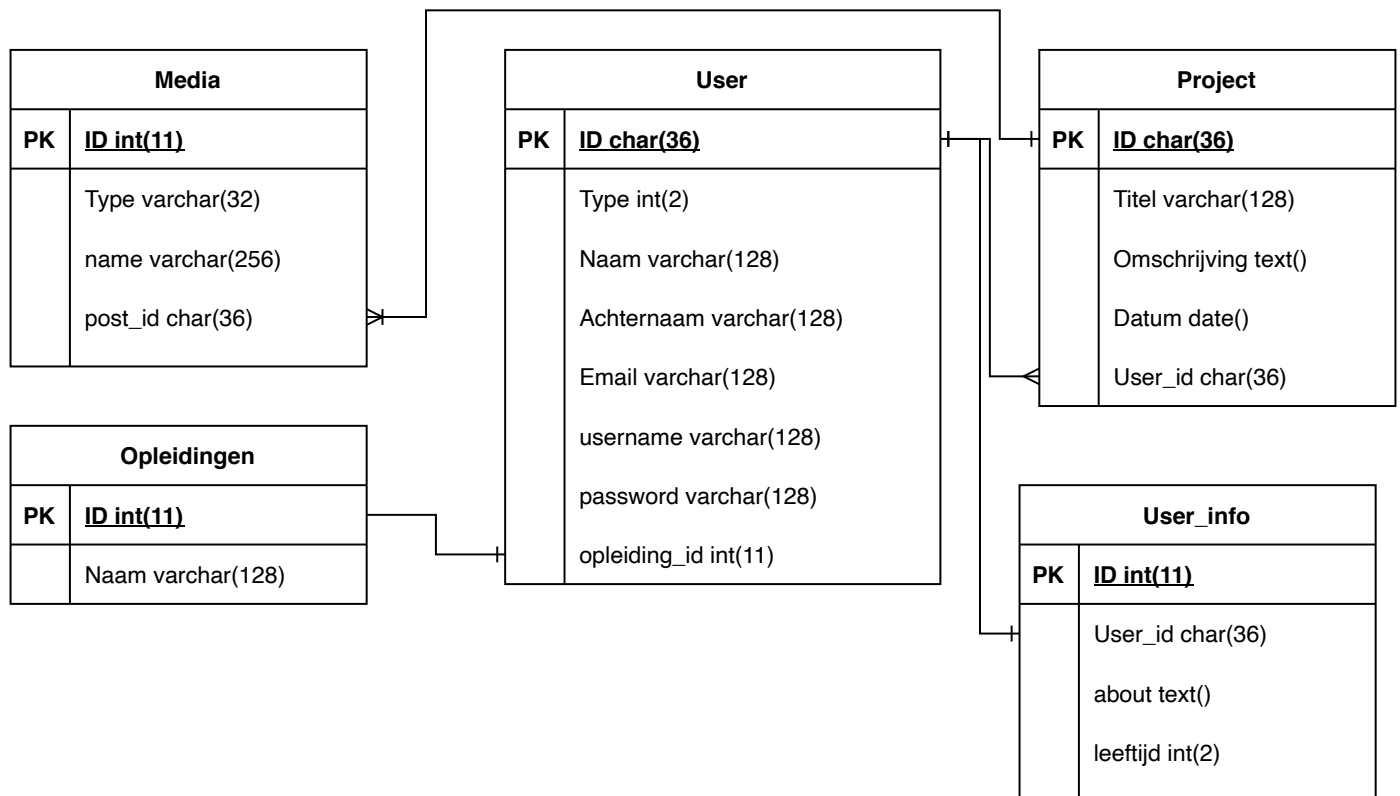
Media

| PK | ID int(11) |
|---|---|
| | Type varchar(32) |
| | name varchar(256) |
| | post_id char(36) |

User

| PK | ID char(36) |
|---|---|
| | Type int(2) |
| | Naam varchar(128) |
| | Achternaam varchar(128) |
| | Email varchar(128) |
| | username varchar(128) |
| | password varchar(128) |
| | opleiding_id int(11) |

Project

| PK | ID char(36) |
|---|---|
| | Titel varchar(128) |
| | Omschrijving text() |
| | Datum date() |
| | User_id char(36) |

Opleidingen

| PK | ID int(11) |
|---|---|
| | Naam varchar(128) |

User_info

| PK | ID int(11) |
|---|---|
| | User_id char(36) |
| | about text() |
| | leeftijd int(2) |